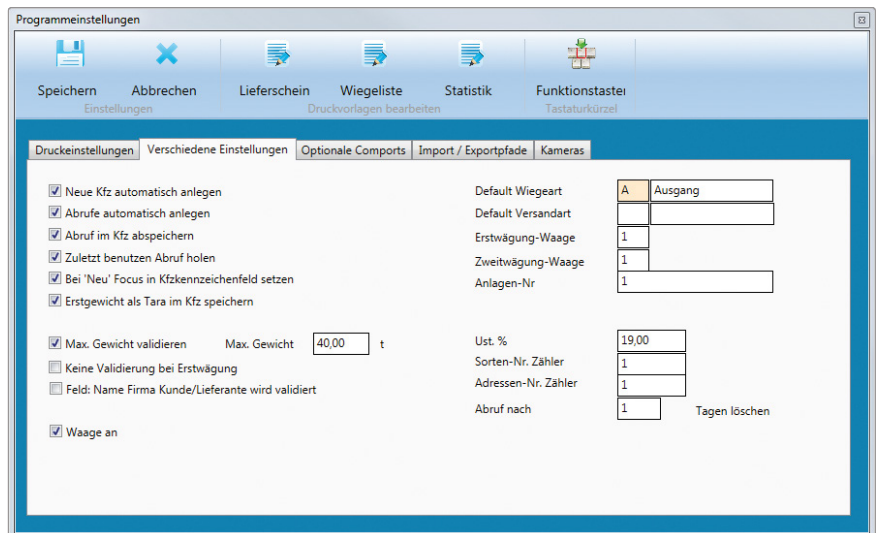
Programmeinstellungen

Speichern
Abbrechen
Einstellungen
Lieferschein
Wiegeliste
Statistik
Druckvorlagen bearbeiten
Funktionstaster
Tastaturkürzel

Druckeinstellungen
Verschiedene Einstellungen
Optionale Comports
Import / Exportpfade
Kameras

☑ Neue Kfz automatisch anlegen
☑ Abrufe automatisch anlegen
☑ Abruf im Kfz abspeichern
☑ Zuletzt benutzen Abruf holen
☑ Bei 'Neu' Focus in Kfzkennzeichenfeld setzen
☑ Erstgewicht als Tara im Kfz speichern

☑ Max. Gewicht validieren
Max. Gewicht 40,00 t
☐ Keine Validierung bei Erstwägung
☐ Feld: Name Firma Kunde/Lieferante wird validiert

☑ Waage an

Default Wiegeart A Ausgang
Default Versandart
Erstwägung-Waage 1
Zweitwägung-Waage 1
Anlagen-Nr 1

Ust. % 19,00
Sorten-Nr. Zähler 1
Adressen-Nr. Zähler 1
Abruf nach 1 Tagen löschen